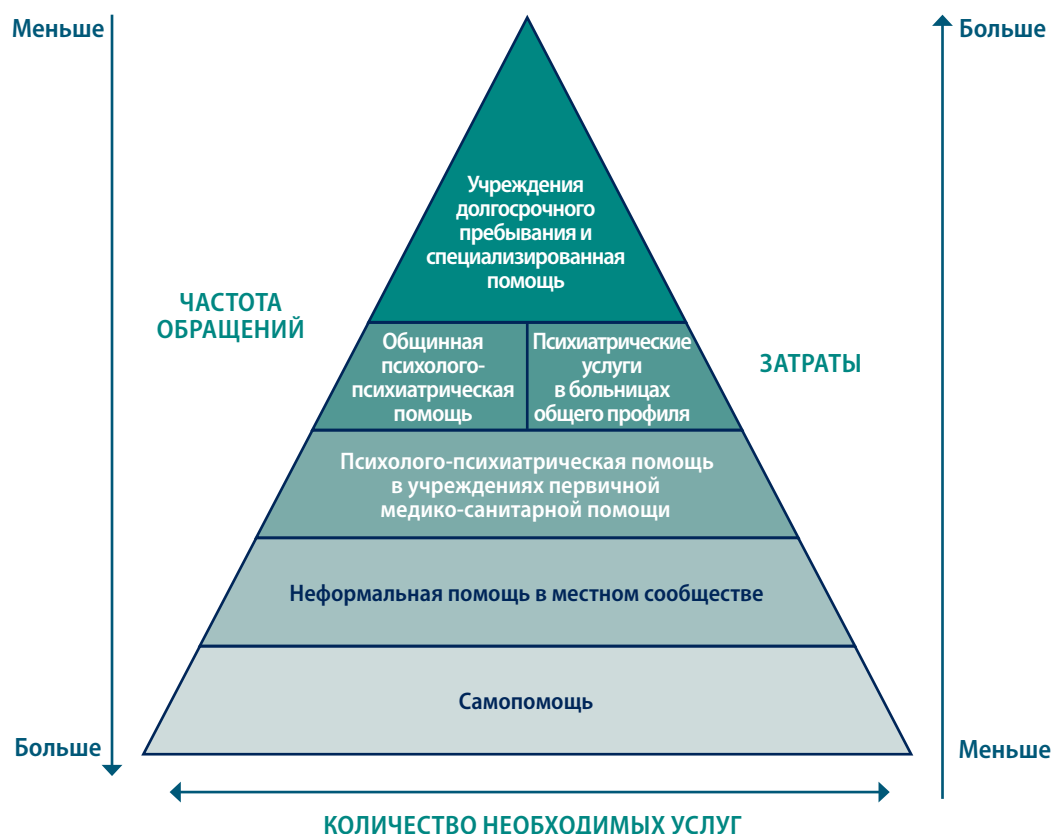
Меньше

Больше

Учреждения долгосрочного пребывания и специализированная помощь

ЧАСТОТА ОБРАЩЕНИЙ

Общинная психолого-психиатрическая помощь

Психиатрические услуги в больницах общего профиля

ЗАТРАТЫ

Психолого-психиатрическая помощь в учреждениях первичной медико-санитарной помощи

Неформальная помощь в местном сообществе

Самопомощь

Больше

Меньше

КОЛИЧЕСТВО НЕОБХОДИМЫХ УСЛУГ